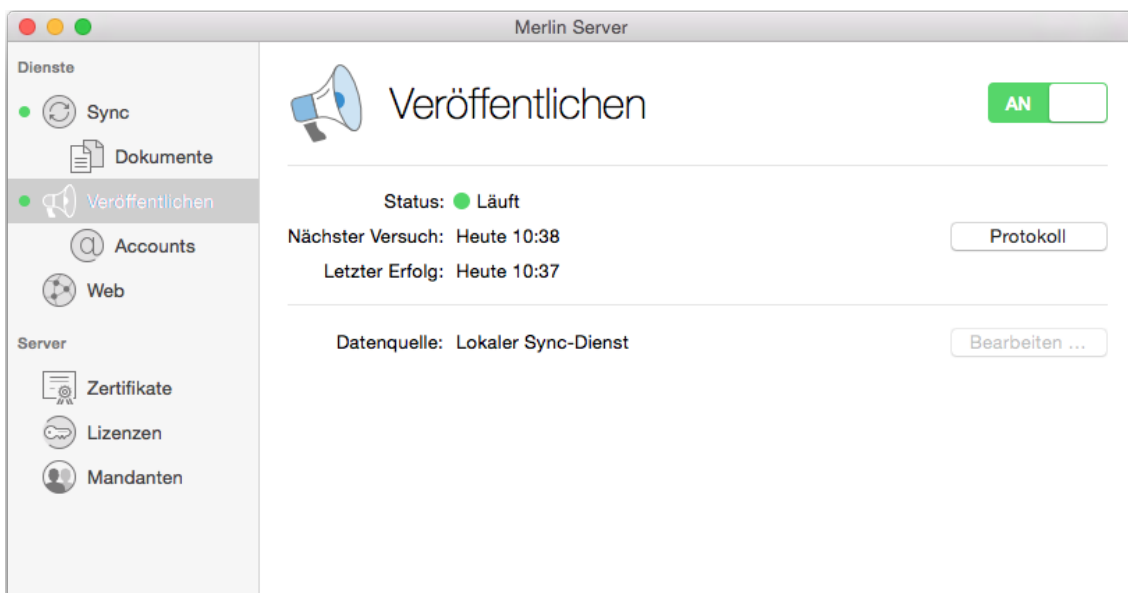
Merlin Server

Dienste

Sync

Dokumente

Veröffentlichen

Accounts

Web

Server

Zertifikate

Lizenzen

Mandanten

Veröffentlichen

AN

Status: Läuft

Nächster Versuch: Heute 10:38

Protokoll

Letzter Erfolg: Heute 10:37

Datenquelle: Lokaler Sync-Dienst

Bearbeiten ...